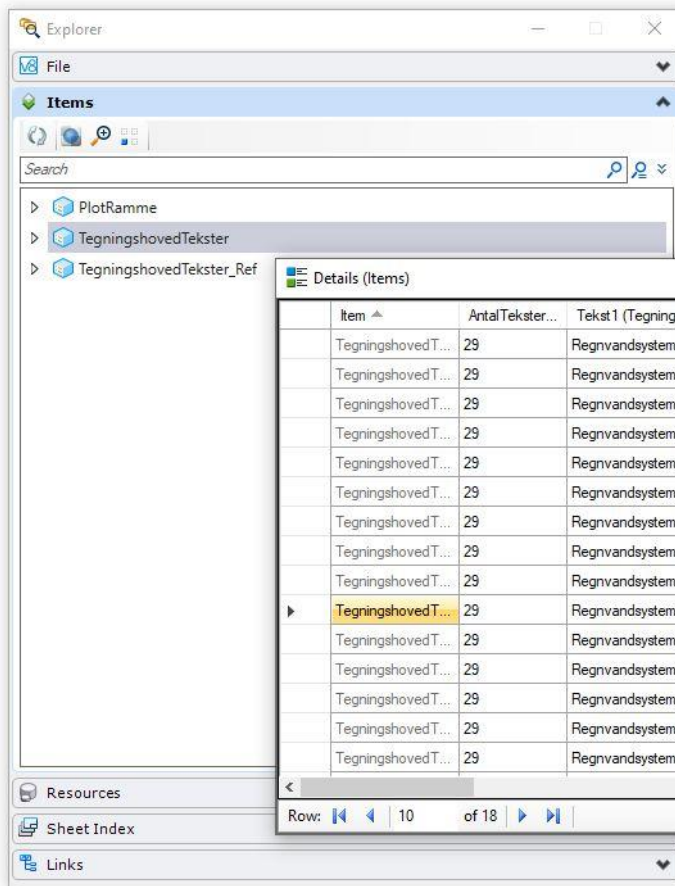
Explorer

File

Items

Search

PlotRamme
TegningshovedTekster
TegningshovedTekster_Ref

Details (Items)

| | Item | AntalTekster... | Tekst1 (Tegning |
|---|---|---|---|
| | TegningshovedT... | 29 | Regnvandsystem |
| | TegningshovedT... | 29 | Regnvandsystem |
| | TegningshovedT... | 29 | Regnvandsystem |
| | TegningshovedT... | 29 | Regnvandsystem |
| | TegningshovedT... | 29 | Regnvandsystem |
| | TegningshovedT... | 29 | Regnvandsystem |
| | TegningshovedT... | 29 | Regnvandsystem |
| | TegningshovedT... | 29 | Regnvandsystem |
| | TegningshovedT... | 29 | Regnvandsystem |
| ▶ | TegningshovedT... | 29 | Regnvandsystem |
| | TegningshovedT... | 29 | Regnvandsystem |
| | TegningshovedT... | 29 | Regnvandsystem |
| | TegningshovedT... | 29 | Regnvandsystem |
| | TegningshovedT... | 29 | Regnvandsystem |
| | TegningshovedT... | 29 | Regnvandsystem |

Row: 10 of 18

Resources
Sheet Index
Links